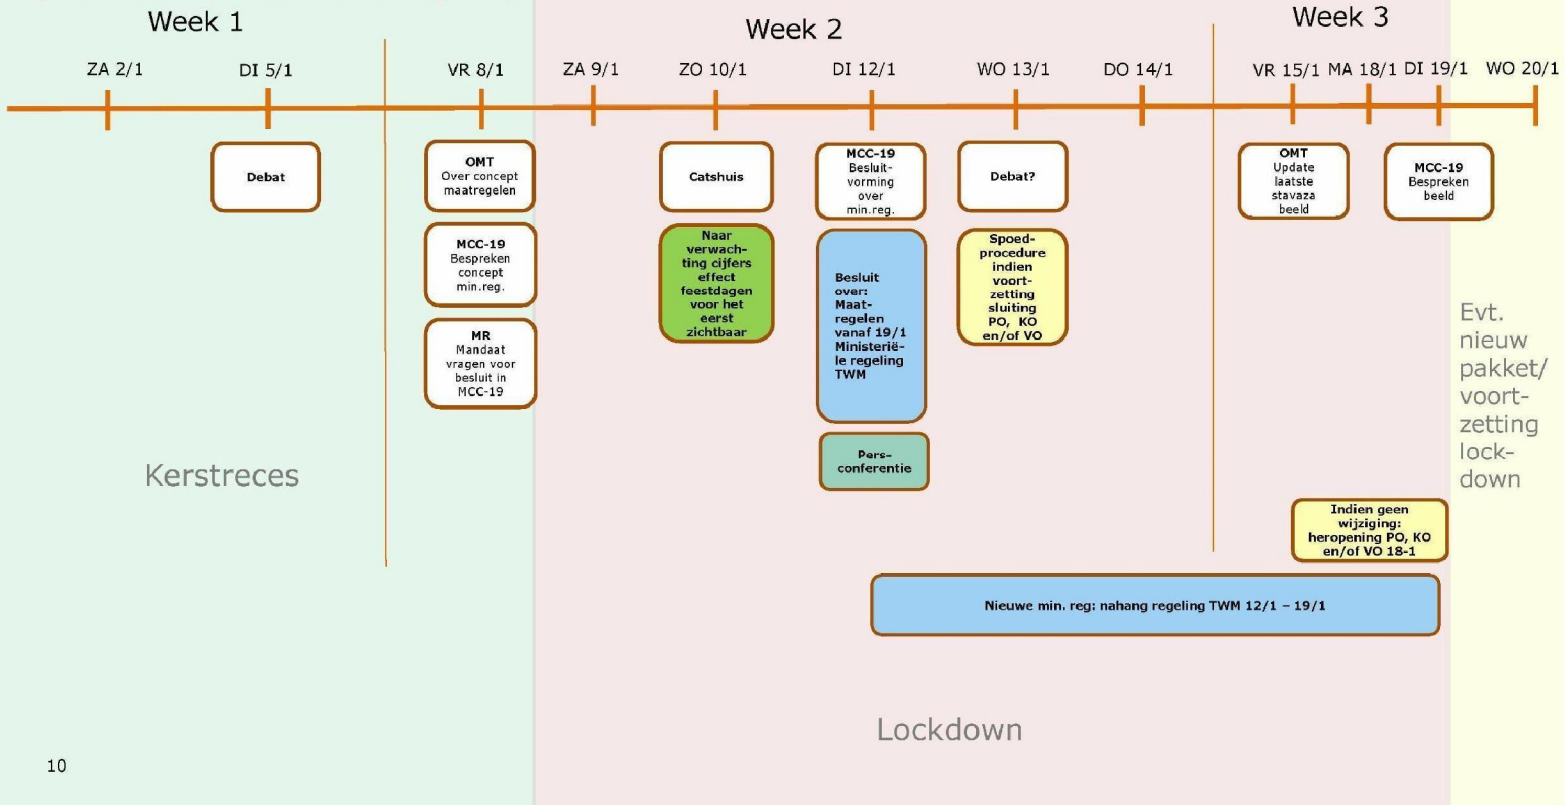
Week 1

Week 2

Week 3

ZA 2/1

DI 5/1

VR 8/1

ZA 9/1

ZO 10/1

DI 12/1

WO 13/1

DO 14/1

VR 15/1

MA 18/1

DI 19/1

WO 20/1

Debat

OMT
Over concept maatregelen

MCC-19
Bespreken concept min.reg.

MR
Mandaat vragen voor besluit in MCC-19

Catshuis

Naar verwachting cijfers effect feestdagen voor het eerst zichtbaar

MCC-19
Besluitvorming over min.reg.

Besluit over:
Maatregelen vanaf 19/1
Ministeriële regeling TWM

Persconferentie

Debat?

Spoedprocedure indien voortzetting sluiting PO, KO en/of VO

OMT
Update laatste stavaza beeld

MCC-19
Bespreken beeld

Evt. nieuw pakket/ voortzetting lockdown

Indien geen wijziging: heropening PO, KO en/of VO 18-1

Nieuwe min. reg: nahang regeling TWM 12/1 – 19/1

Kerstreces

Lockdown

10